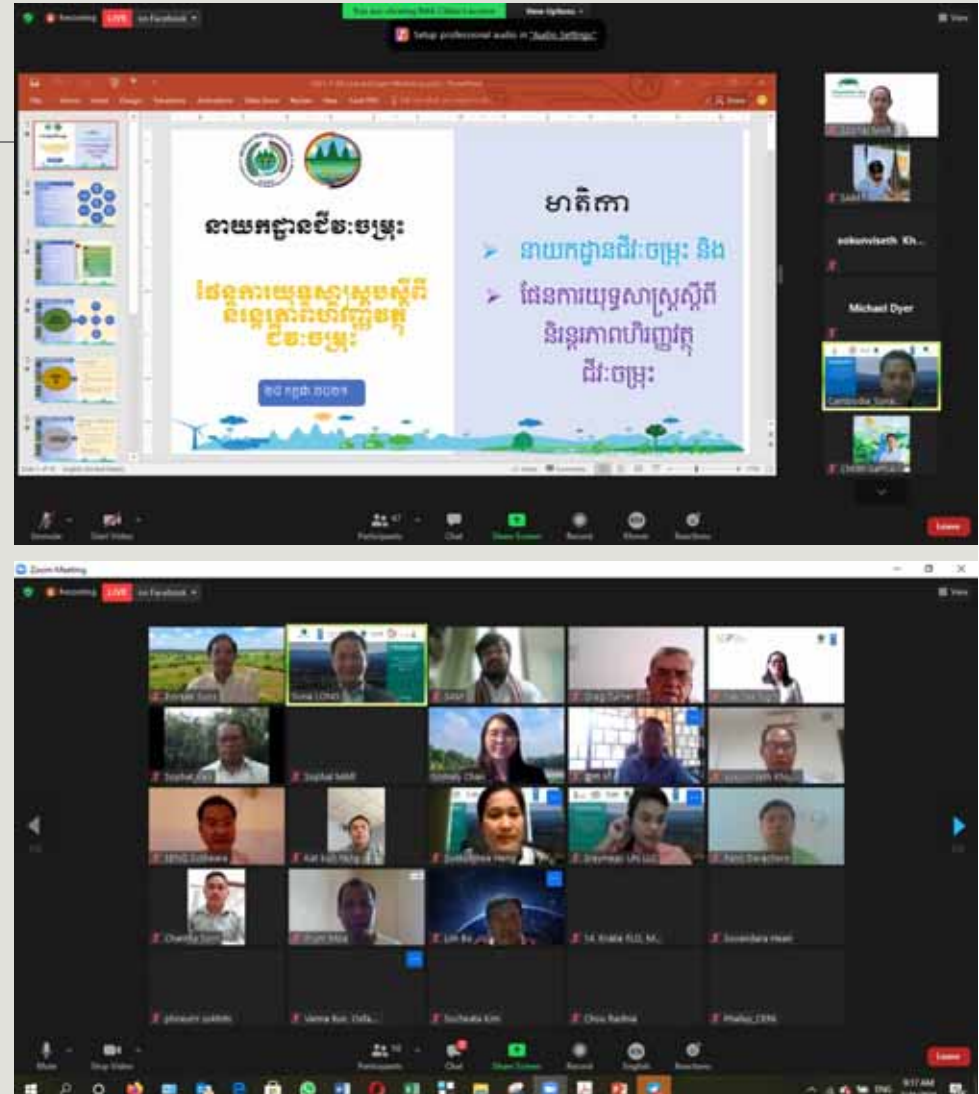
Recording LIVE on Facebook

View Options

Setup professional audio in "Audio Settings"

នាយកដ្ឋានជីវៈចម្រុះ

ផែនការយុទ្ធសាស្ត្រស្តីពីនិន្នាការហិរញ្ញវត្ថុជីវៈចម្រុះ

មាតិកា

➤ នាយកដ្ឋានជីវៈចម្រុះ និង

➤ ផែនការយុទ្ធសាស្ត្រស្តីពីនិន្នាភាពហិរញ្ញវត្ថុជីវៈចម្រុះ

sokonviseth Kh...

Michael Dyer

Cambodia_Sunl...

Unmute Start Video Participants Chat Share Screen Record Khmer Reactions Leave

Zoom Meeting

Recording LIVE on Facebook

View

Sonal LONG

Sophal Uch

Sophal MAR

Chanthy Som

Sereivathana Heng

Sochea Kim

Chou Radna

Phallay_CEPA

Mute Stop Video Participants Chat Share Screen Record English Reactions Leave

9:17 AM